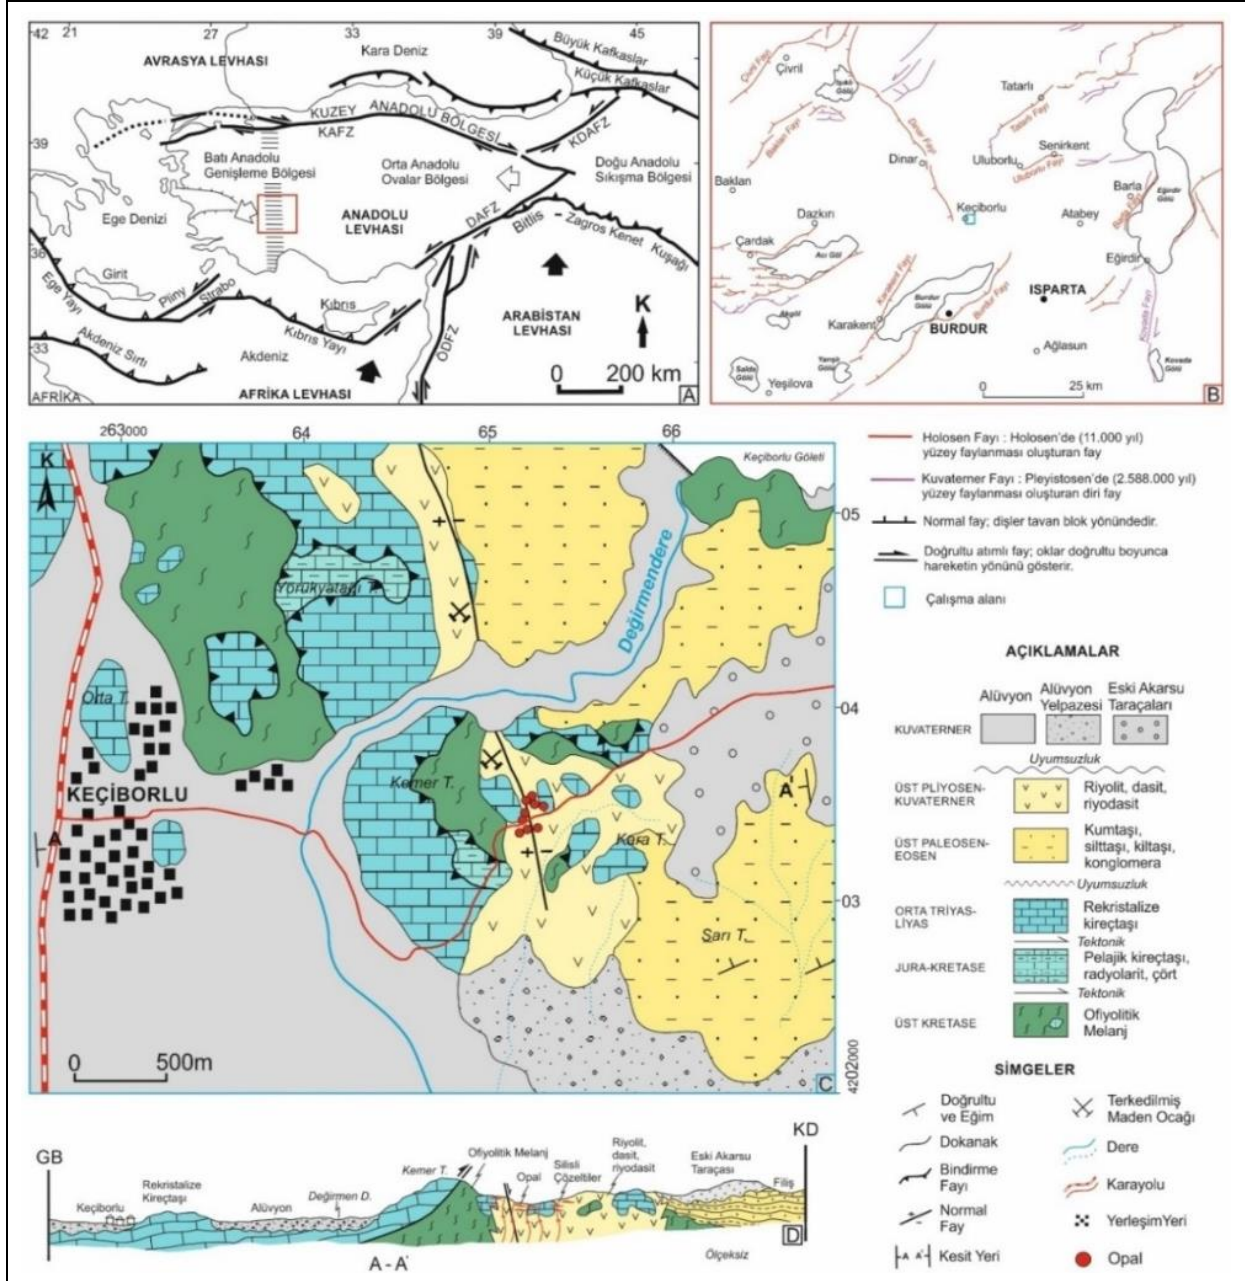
42 21 27 33 39 45

AVRASYA LEVHASI

Kara Deniz

Büyük Kafkaslar

Küçük Kafkaslar

KUZEY ANADOLU BÖLGESİ

KAFZ

KDAFZ

39

Batı Anadolu Genişleme Bölgesi

Orta Anadolu Ovalar Bölgesi

Doğu Anadolu Sıkışma Bölgesi

Ege Denizi

ANADOLU LEVHASI

DAFZ

Bitlis - Zagros Kenet Kuşağı

36

Girit

Pliny

Strabo

Ege Yayı

Kıbrıs

Kıbrıs Yayı

ARABİSTAN LEVHASI

K

Akdeniz Sırtı

Akdeniz

ODFZ

33

AFRİKA

AFRİKA LEVHASI

0 200 km

A

Çivril Fayı

Çivril

Işıklı Gölü

Baklan Fayı

Dinar Fayı

Tatarlı

Tatarlı Fayı

Senirkent

Dinar

Uluborlu

Uluborlu Fayı

Baklan

Dazkırı

Keçiborlu

Atabey

Barla

Eğirdir Gölü

Barla Fayı

Çardak

Acı Göl

Eğirdir

Karakent Fayı

ISPARTA

Burdur Gölü

Burdur Fayı

Akgöl

Karakent

BURDUR

Kovada Fayı

Salda Gölü

Yarışlı Gölü

Ağlasun

Kovada Gölü

Yeşilova

0 25 km

B

263000 64 65 66

Keçiborlu Göleti

05

Yörükyatağı T.

Değirmendere

04

Orta T.

KEÇİBORLU

Kemer T.

Kara T.

A'

A

03

Sarı T.

0 500m

4202000

C

Holosen Fayı : Holosen'de (11.000 yıl) yüzey faylanması oluşturan fay

Kuvaterner Fayı : Pleyistosen'de (2.588.000 yıl) yüzey faylanması oluşturan diri fay

Normal fay; dişler tavan blok yönündedir.

Doğrultu atımlı fay; oklar doğrultu boyunca hareketin yönünü gösterir.

Çalışma alanı

AÇIKLAMALAR

KUVATERNER

Alüvyon

Alüvyon Yelpazesi

Eski Akarsu Taraçaları

Uyumsuzluk

ÜST PLİYOSEN-KUVATERNER

Riyolit, dasit, riyodasit

ÜST PALEOSEN-EOSEN

Kumtaşı, silttaşı, kiltaşı, konglomera

Uyumsuzluk

ORTA TRİYAS-LİYAS

Rekristalize kireçtaşı

Tektonik

JURA-KRETASE

Pelajik kireçtaşı, radyolarit, çört

Tektonik

ÜST KRETASE

Ofiyolitik Melanj

SİMGELER

Doğrultu ve Eğim

Terkedilmiş Maden Ocağı

Dokanak

Dere

Bindirme Fayı

Karayolu

Normal Fay

YerleşimYeri

Kesit Yeri

Opal

GB

KD

Keçiborlu

Rekristalize Kireçtaşı

Alüvyon

Değirmen D.

Kemer T.

Ofiyolitik Melanj

Opal

Silisli Çözeltiler

Riyolit, dasit, riyodasit

Eski Akarsu Taraçası

Filiş

A - A'

Ölçeksiz

D